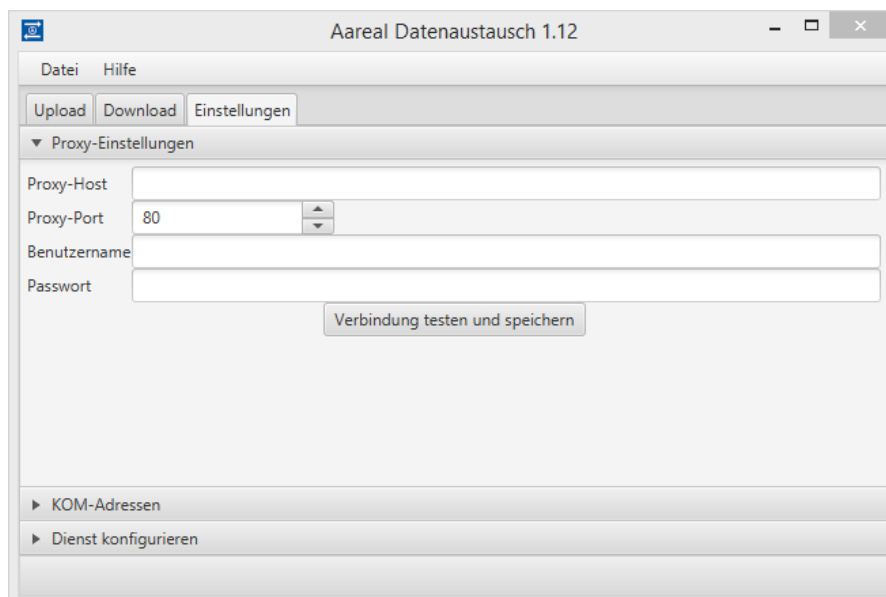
Aareal Datenaustausch 1.12

Datei Hilfe

Upload Download Einstellungen

▼ Proxy-Einstellungen

Proxy-Host

Proxy-Port 80

Benutzername

Passwort

Verbindung testen und speichern

▶ KOM-Adressen

▶ Dienst konfigurieren